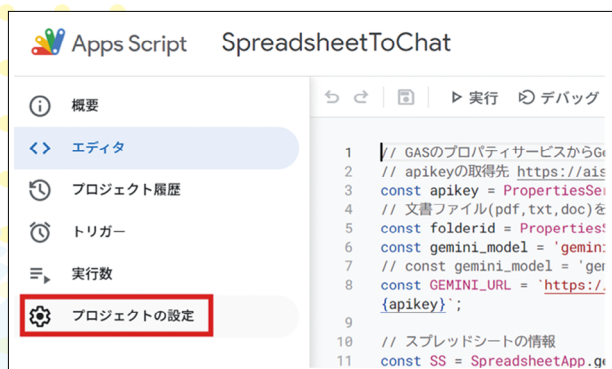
Apps Script SpreadsheetToChat

概要
エディタ
プロジェクト履歴
トリガー
実行数
プロジェクトの設定

実行 デバッグ

1 // GASのプロパティサービスからGe
2 // apikeyの取得先 https://ais
3 const apikey = PropertiesSer
4 // 文書ファイル(pdf,txt,doc)を
5 const folderid = Properties
6 const gemini_model = 'gemin
7 // const gemini_model = 'gem
8 const GEMINI_URL = `https:/
{apikey}`;
9
10 // スプレッドシートの情報
11 const SS = SpreadsheetApp.ge